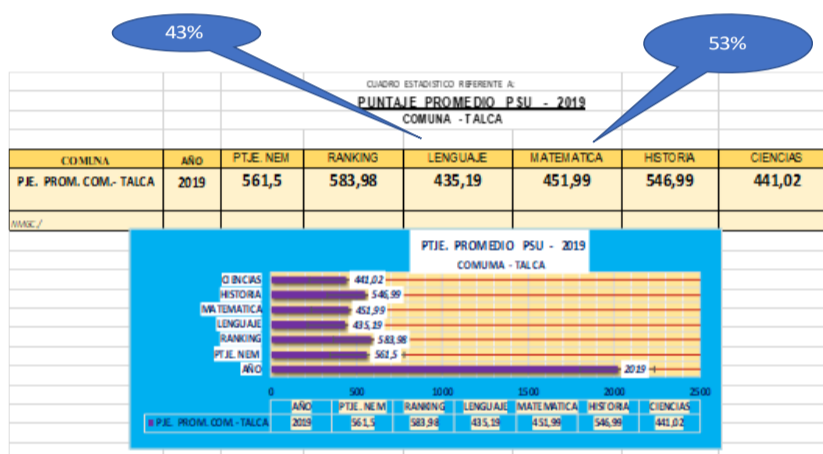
43%

53%

CUADRO ESTADISTICO REFERENTE A:

PUNTAJE PROMEDIO PSU - 2019

COMUNA - TALCA

| COMUNA | AÑO | PTJE. NEM | RANKING | LENGUAJE | MATEMATICA | HISTORIA | CIENCIAS |
|---|---|---|---|---|---|---|---|
| PJE. PROM. COM.- TALCA | 2019 | 561,5 | 583,98 | 435,19 | 451,99 | 546,99 | 441,02 |

MASC./

PTJE. PROMEDIO PSU - 2019

COMUMA - TALCA

CIENCIAS 441,02
HISTORIA 546,99
MATEMATICA 451,99
LENGUAJE 435,19
RANKING 583,98
PTJE. NEM 561,5
AÑO 2019

0 500 1000 1500 2000 2500

| | AÑO | PTJE. NEM | RANKING | LENGUAJE | MATEMATICA | HISTORIA | CIENCIAS |
|---|---|---|---|---|---|---|---|
| PJE. PROM. COM.- TALCA | 2019 | 561,5 | 583,98 | 435,19 | 451,99 | 546,99 | 441,02 |